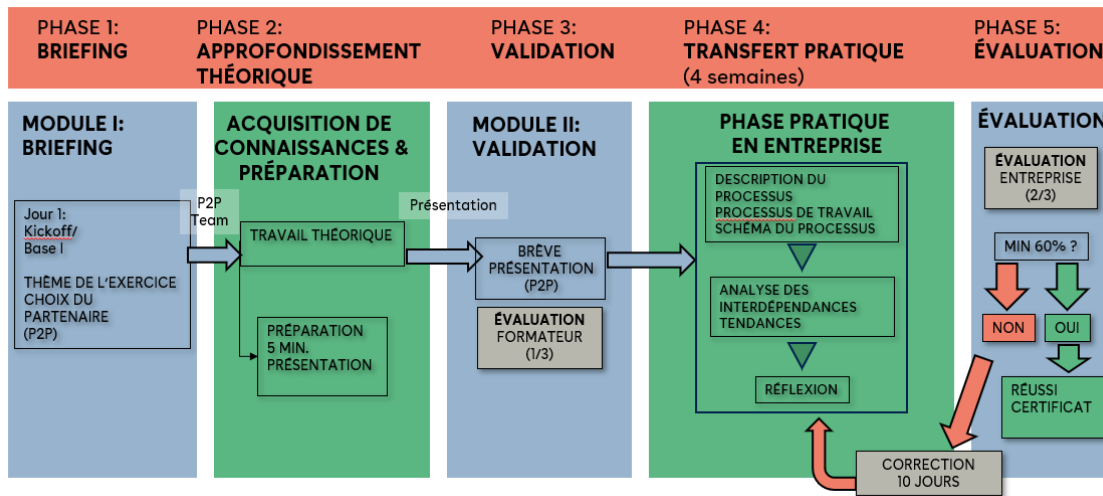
PHASE 1:
BRIEFING

PHASE 2:
APPROFONDISSEMENT THÉORIQUE

PHASE 3:
VALIDATION

PHASE 4:
TRANSFERT PRATIQUE
(4 semaines)

PHASE 5:
ÉVALUATION

MODULE I:
BRIEFING

Jour 1:
Kickoff/
Base I

THÈME DE L'EXERCICE
CHOIX DU PARTENAIRE
(P2P)

P2P
Team

ACQUISITION DE CONNAISSANCES & PRÉPARATION

TRAVAIL THÉORIQUE

PRÉPARATION
5 MIN.
PRÉSENTATION

Présentation

MODULE II:
VALIDATION

BRÈVE PRÉSENTATION
(P2P)

ÉVALUATION
FORMATEUR
(1/3)

PHASE PRATIQUE
EN ENTREPRISE

DESCRIPTION DU PROCESSUS
PROCESSUS DE TRAVAIL
SCHÉMA DU PROCESSUS

ANALYSE DES INTERDÉPENDANCES
TENDANCES

RÉFLEXION

CORRECTION
10 JOURS

ÉVALUATION

ÉVALUATION
ENTREPRISE
(2/3)

MIN 60% ?

NON

OUI

RÉUSSI
CERTIFICAT